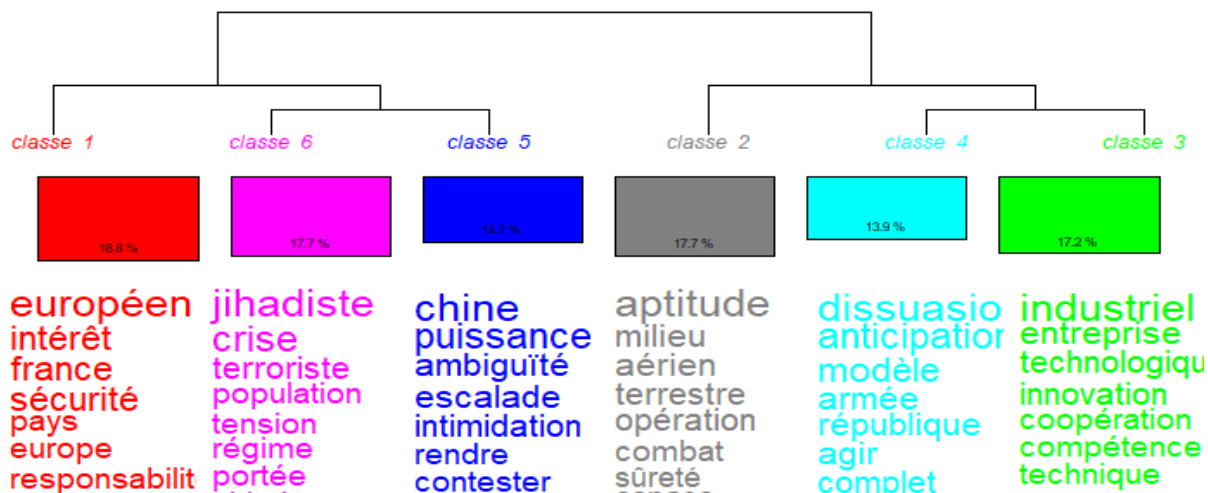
classe 1
classe 6
classe 5
classe 2
classe 4
classe 3

18.8 %
17.7 %
14.7 %
17.7 %
13.9 %
17.2 %

européen
intérêt
france
sécurité
pays
europe
responsabilit

jihadiste
crise
terroriste
population
tension
régime
portée

chine
puissance
ambiguïté
escalade
intimidation
rendre
contester

aptitude
milieu
aérien
terrestre
opération
combat
sûreté

dissuasio
anticipatior
modèle
armée
république
agir
complet

industriel
entreprise
technologiqu
innovation
coopération
compétence
technique